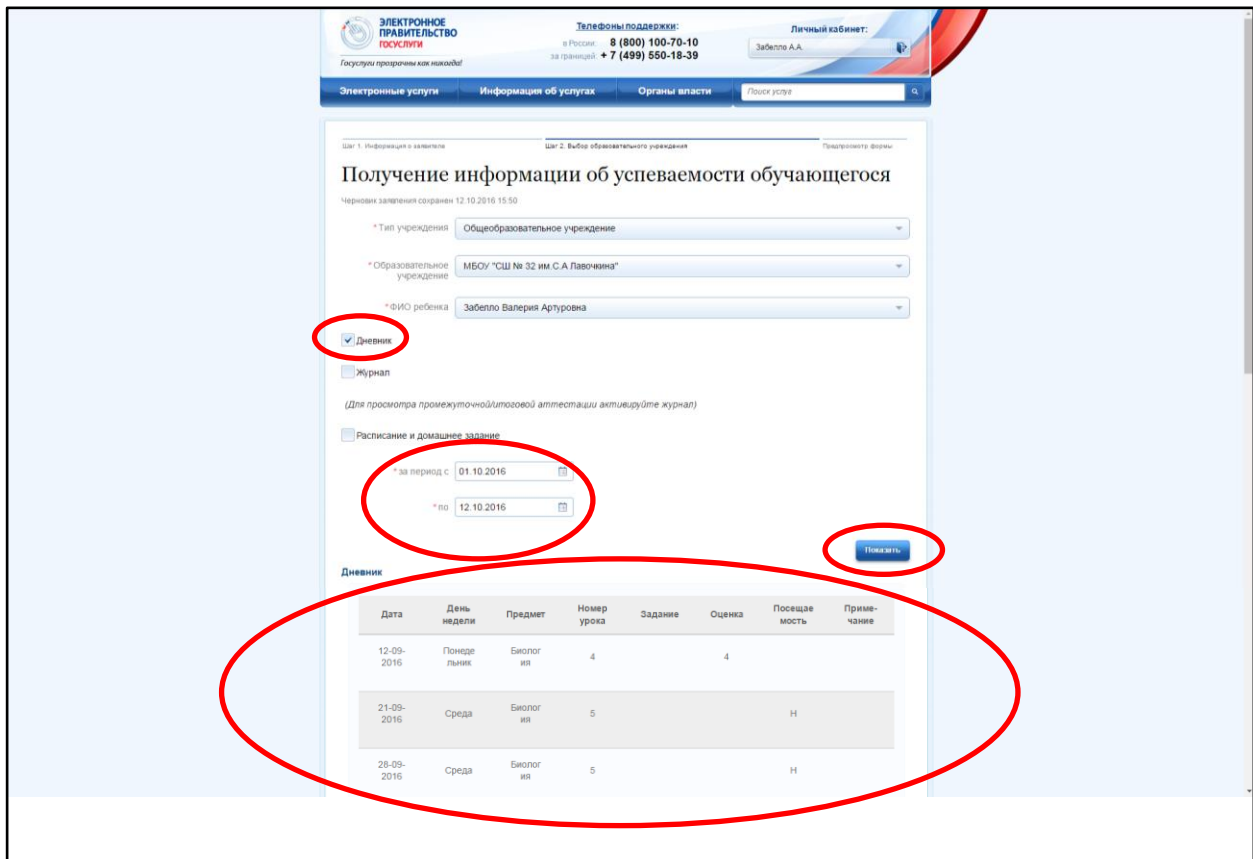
ЭЛЕКТРОННОЕ ПРАВИТЕЛЬСТВО ГОСУСЛУГИ

Госуслуги прозрачны как никогда!

Телефоны поддержки:
в России: 8 (800) 100-70-10
за границей: + 7 (499) 550-18-39

Личный кабинет:
Забелло А.А.

Электронные услуги | Информация об услугах | Органы власти | Поиск услуг

Шаг 1. Информация о заявителе | Шаг 2. Выбор образовательного учреждения | Предпросмотр формы

Получение информации об успеваемости обучающегося

Черновик заявления сохранен 12.10.2016 15:50

*Тип учреждения: Общеобразовательное учреждение

*Образовательное учреждение: МБОУ "СШ № 32 им.С.А Лавочкина"

*ФИО ребенка: Забелло Валерия Артуровна

Дневник

Журнал

(Для просмотра промежуточной/итоговой аттестации активируйте журнал)

Расписание и домашнее задание

*за период с 01.10.2016

*по 12.10.2016

Показать

Дневник

| Дата | День недели | Предмет | Номер урока | Задание | Оценка | Посещаемость | Примечание |
|---|---|---|---|---|---|---|---|
| 12-09-2016 | Понедельник | Биология | 4 | | 4 | | |
| 21-09-2016 | Среда | Биология | 5 | | | Н | |
| 28-09-2016 | Среда | Биология | 5 | | | Н | |